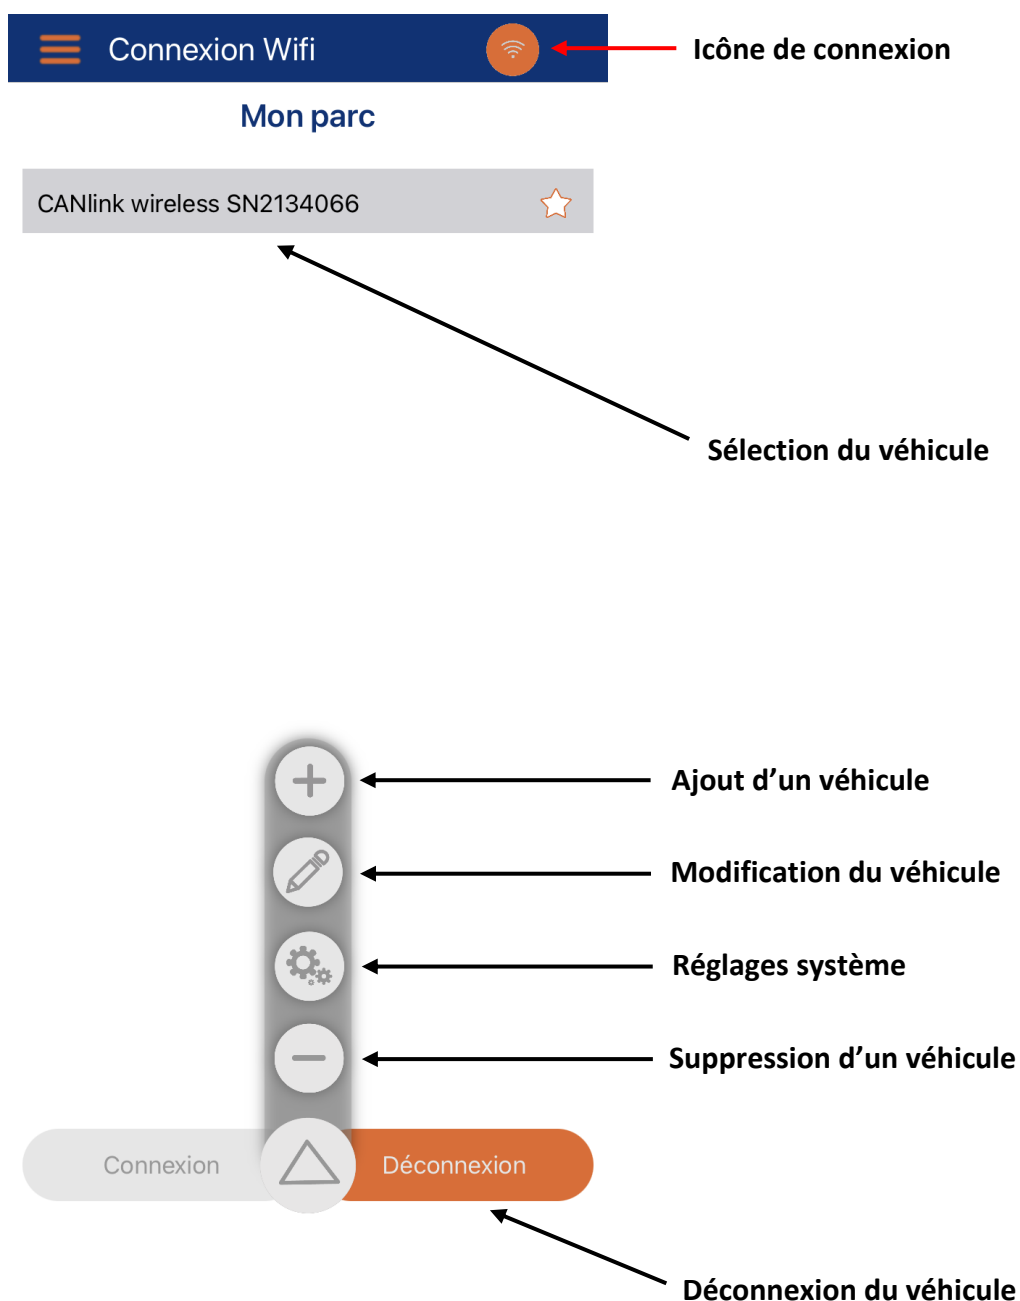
Connexion Wifi

Icône de connexion

Mon parc

CANlink wireless SN2134066

Sélection du véhicule

Ajout d’un véhicule

Modification du véhicule

Réglages système

Suppression d’un véhicule

Connexion

Déconnexion

Déconnexion du véhicule